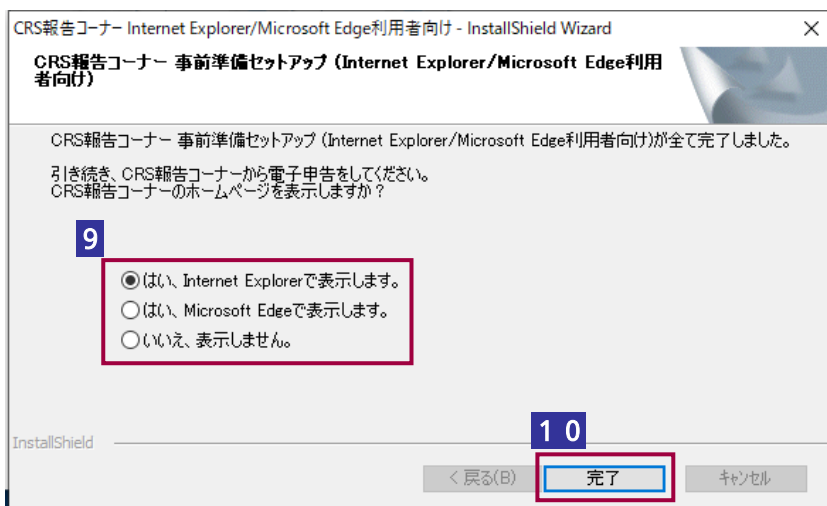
CRS報告コーナー Internet Explorer/Microsoft Edge利用者向け - InstallShield Wizard

×

CRS報告コーナー 事前準備セットアップ (Internet Explorer/Microsoft Edge利用者向け)

CRS報告コーナー 事前準備セットアップ (Internet Explorer/Microsoft Edge利用者向け)が全て完了しました。

引き続き、CRS報告コーナーから電子申告をしてください。
CRS報告コーナーのホームページを表示しますか？

9

◉はい、Internet Explorerで表示します。
○はい、Microsoft Edgeで表示します。
○いいえ、表示しません。

InstallShield

10

< 戻る(B)

完了

キャンセル